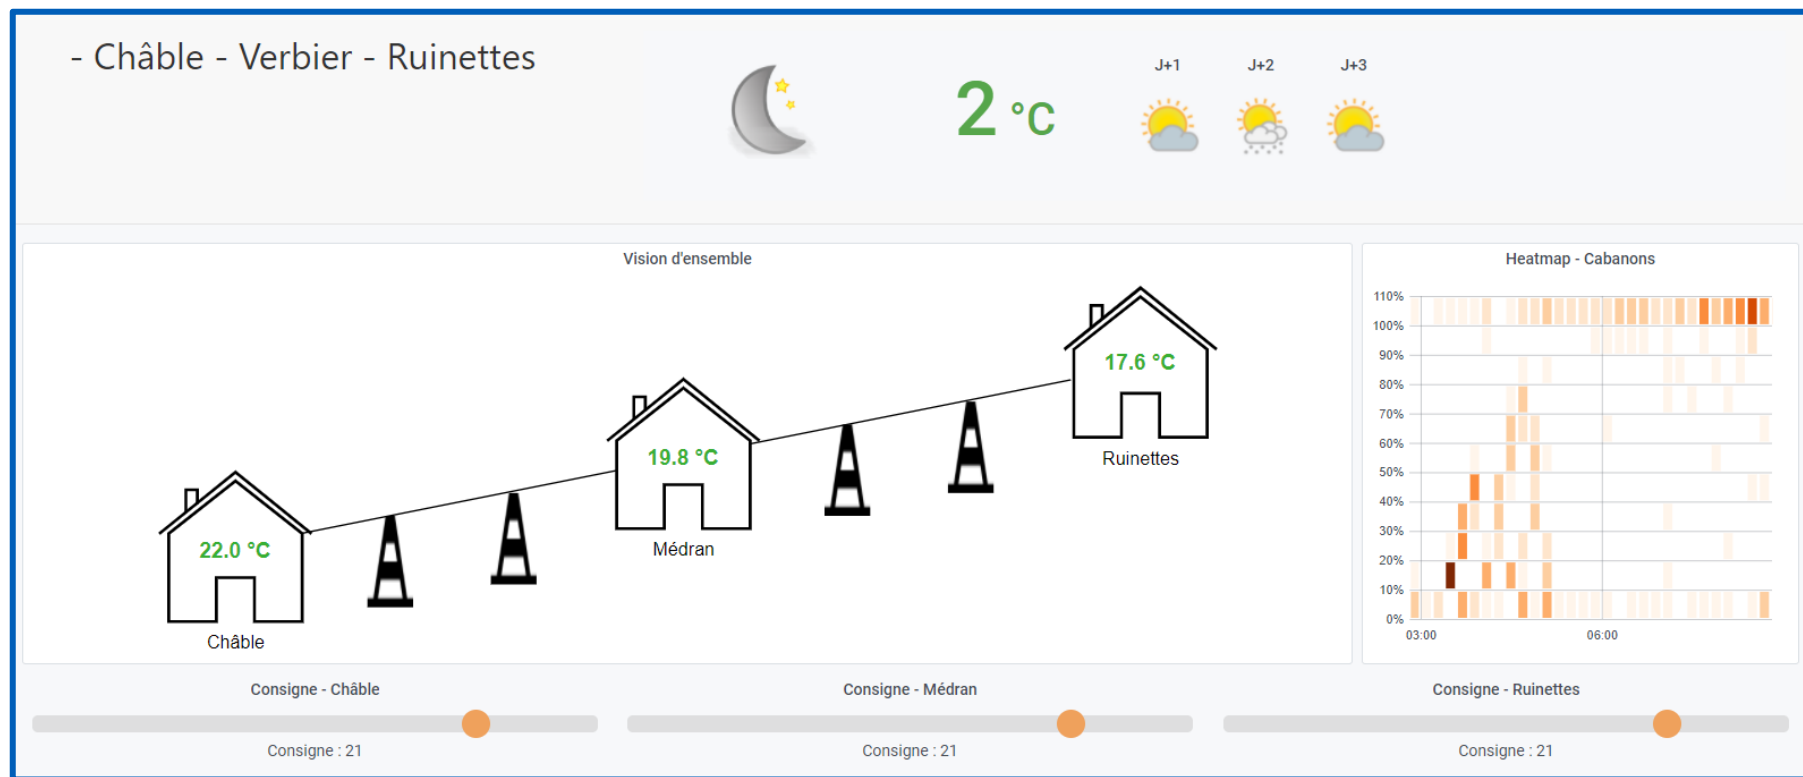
- Châble - Verbier - Ruinettes

2 °C

J+1 J+2 J+3

Vision d'ensemble

17.6 °C
Ruinettes

19.8 °C
Médran

22.0 °C
Châble

Heatmap - Cabanons

110%
100%
90%
80%
70%
60%
50%
40%
30%
20%
10%
0%
03:00
06:00

Consigne - Châble
Consigne : 21

Consigne - Médran
Consigne : 21

Consigne - Ruinettes
Consigne : 21